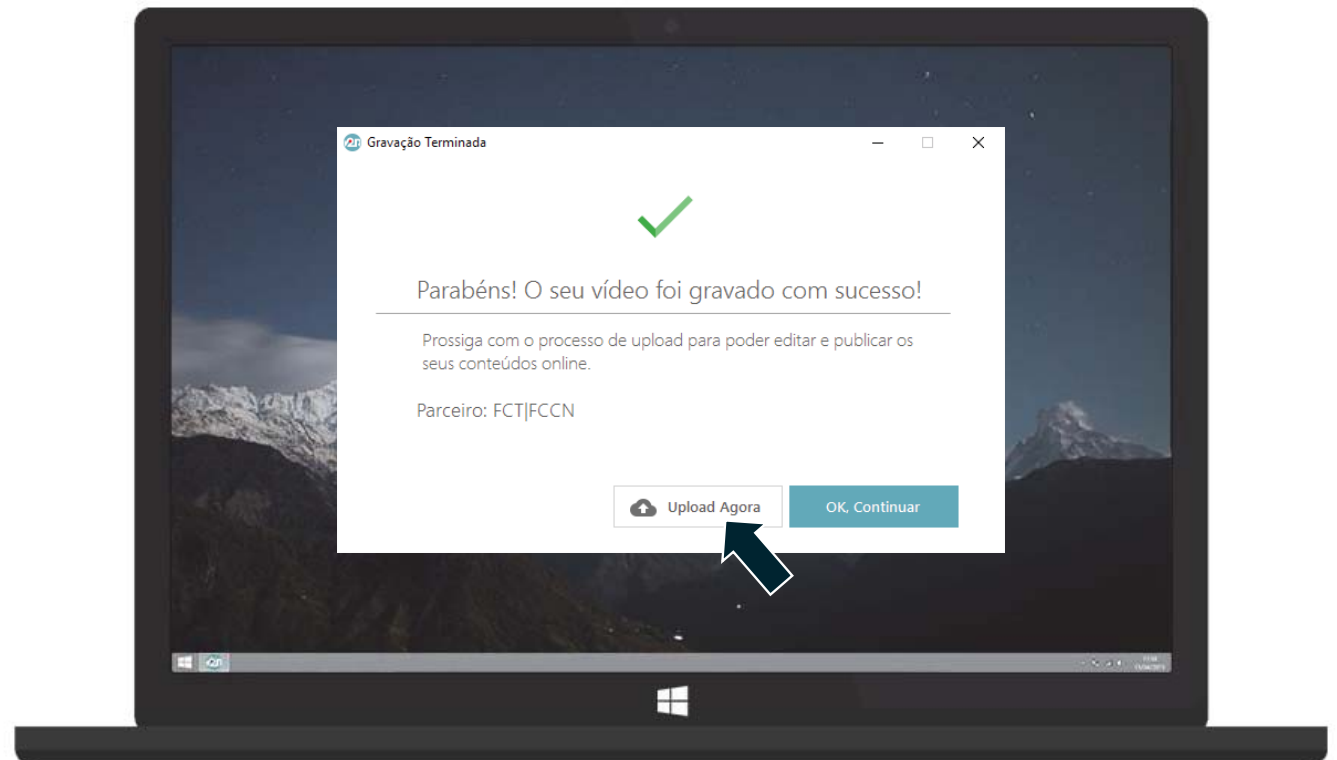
Gravação Terminada

Parabéns! O seu vídeo foi gravado com sucesso!

Prossiga com o processo de upload para poder editar e publicar os seus conteúdos online.

Parceiro: FCT|FCCN

Upload Agora

OK, Continuar